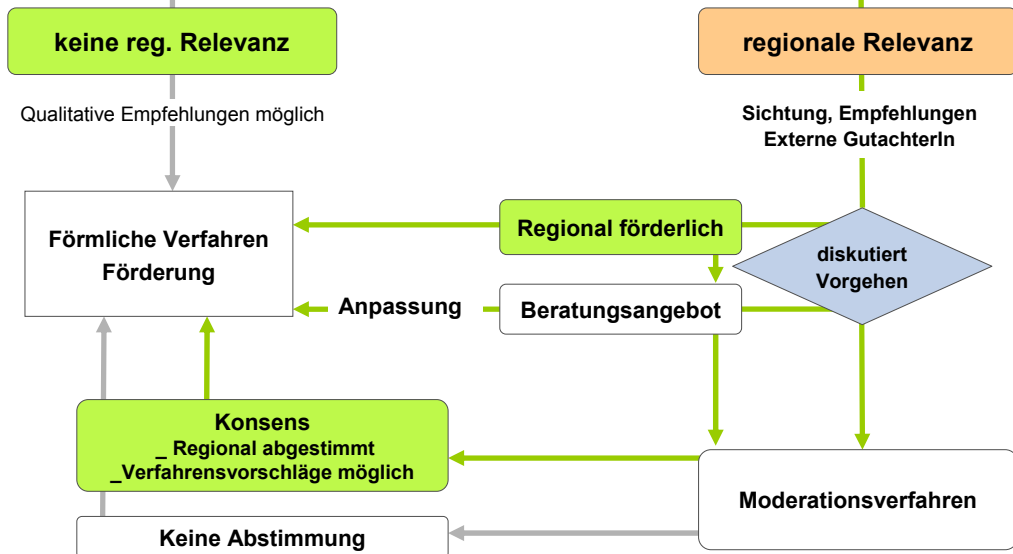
keine reg. Relevanz

regionale Relevanz

Qualitative Empfehlungen möglich

Sichtung, Empfehlungen
Externe GutachterIn

Förmliche Verfahren
Förderung

Regional förderlich

diskutiert
Vorgehen

Anpassung

Beratungsangebot

Konsens
_ Regional abgestimmt
_Verfahrensvorschläge möglich

Moderationsverfahren

Keine Abstimmung